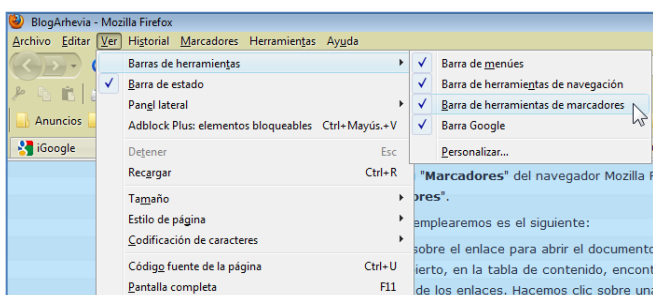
BlogArhevia - Mozilla Firefox

Archivo Editar Ver Historial Marcadores Herramientas Ayuda

Anuncios

iGoogle

Barras de herramientas
Barra de estado
Panel lateral
Adblock Plus: elementos bloqueables Ctrl+Mayús.+V
Detener Esc
Recargar Ctrl+R
Tamaño
Estilo de página
Codificación de caracteres
Código fuente de la página Ctrl+U
Pantalla completa F11

Barra de menúes
Barra de herramientas de navegación
Barra de herramientas de marcadores
Barra Google
Personalizar...

"Marcadores" del navegador Mozilla F
ores".
emplearemos es el siguiente:
sobre el enlace para abrir el documento
ierto, en la tabla de contenido, encont
de los enlaces. Hacemos clic sobre una